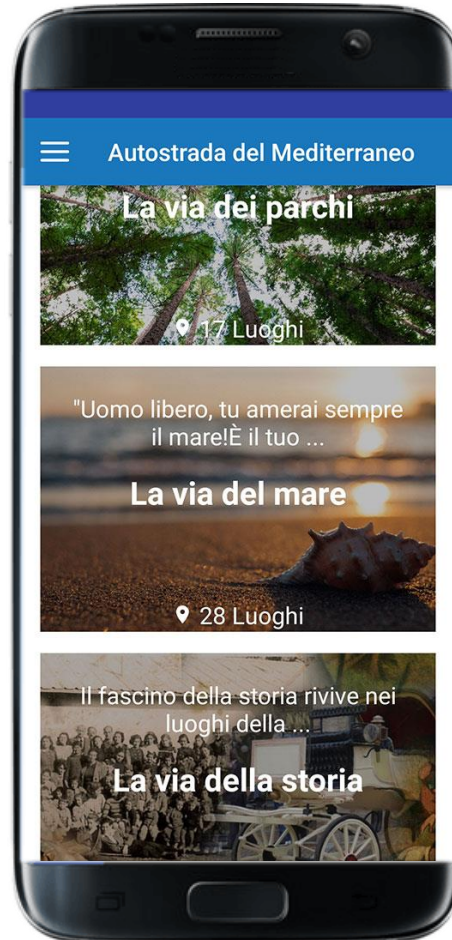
Autostrada del Mediterraneo

La via dei parchi

17 Luoghi

"Uomo libero, tu amerai sempre il mare!È il tuo ...

La via del mare

28 Luoghi

Il fascino della storia rivive nei luoghi della ...

La via della storia